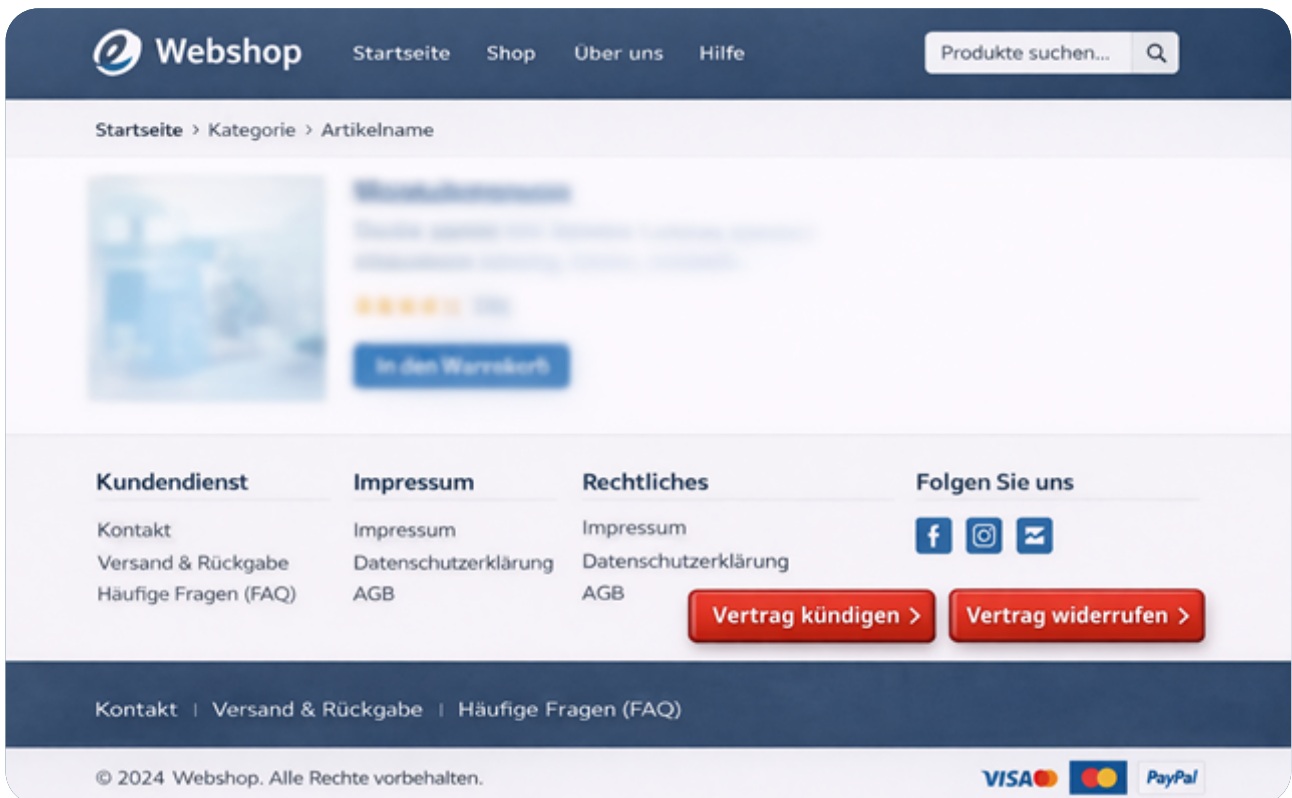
Webshop Startseite Shop Über uns Hilfe Produkte suchen...

Startseite > Kategorie > Artikelname

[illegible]
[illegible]
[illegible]
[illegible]
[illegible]

Kundendienst
Kontakt
Versand & Rückgabe
Häufige Fragen (FAQ)

Impressum
Impressum
Datenschutzerklärung
AGB

Rechtliches
Impressum
Datenschutzerklärung
AGB

Folgen Sie uns

Vertrag kündigen >
Vertrag widerrufen >

Kontakt | Versand & Rückgabe | Häufige Fragen (FAQ)

© 2024 Webshop. Alle Rechte vorbehalten.

VISA PayPal